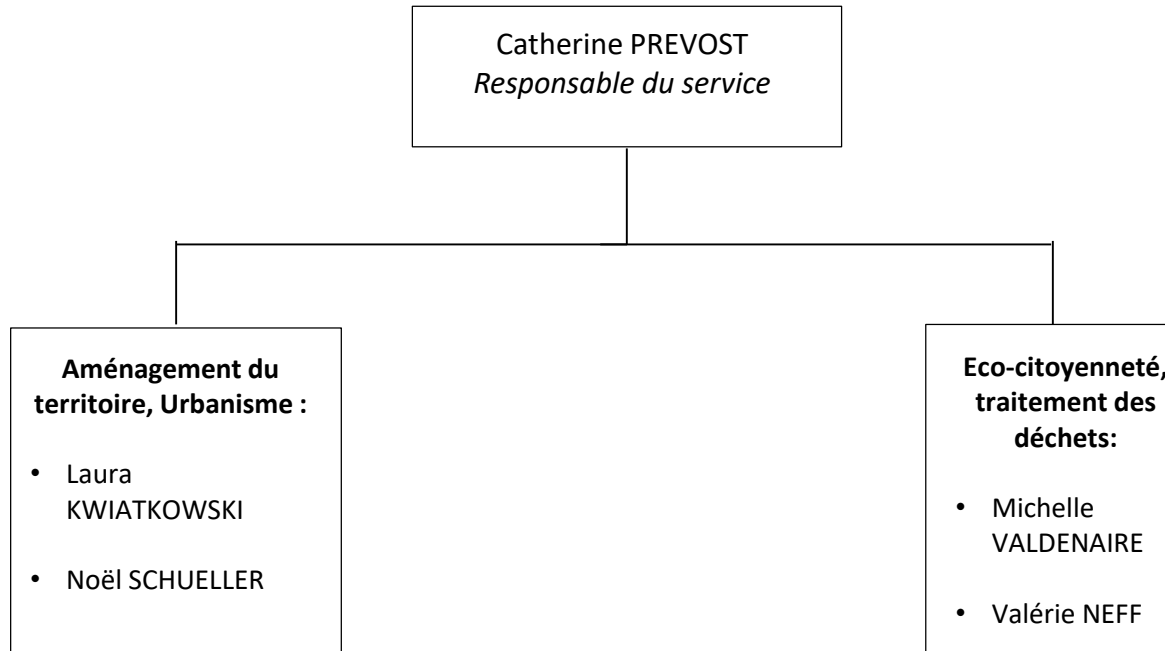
Catherine PREVOST
*Responsable du service*

**Aménagement du territoire, Urbanisme :**

• Laura KWIATKOWSKI

• Noël SCHUELLER

**Eco-citoyenneté, traitement des déchets:**

• Michelle VALDENAIRE

• Valérie NEFF